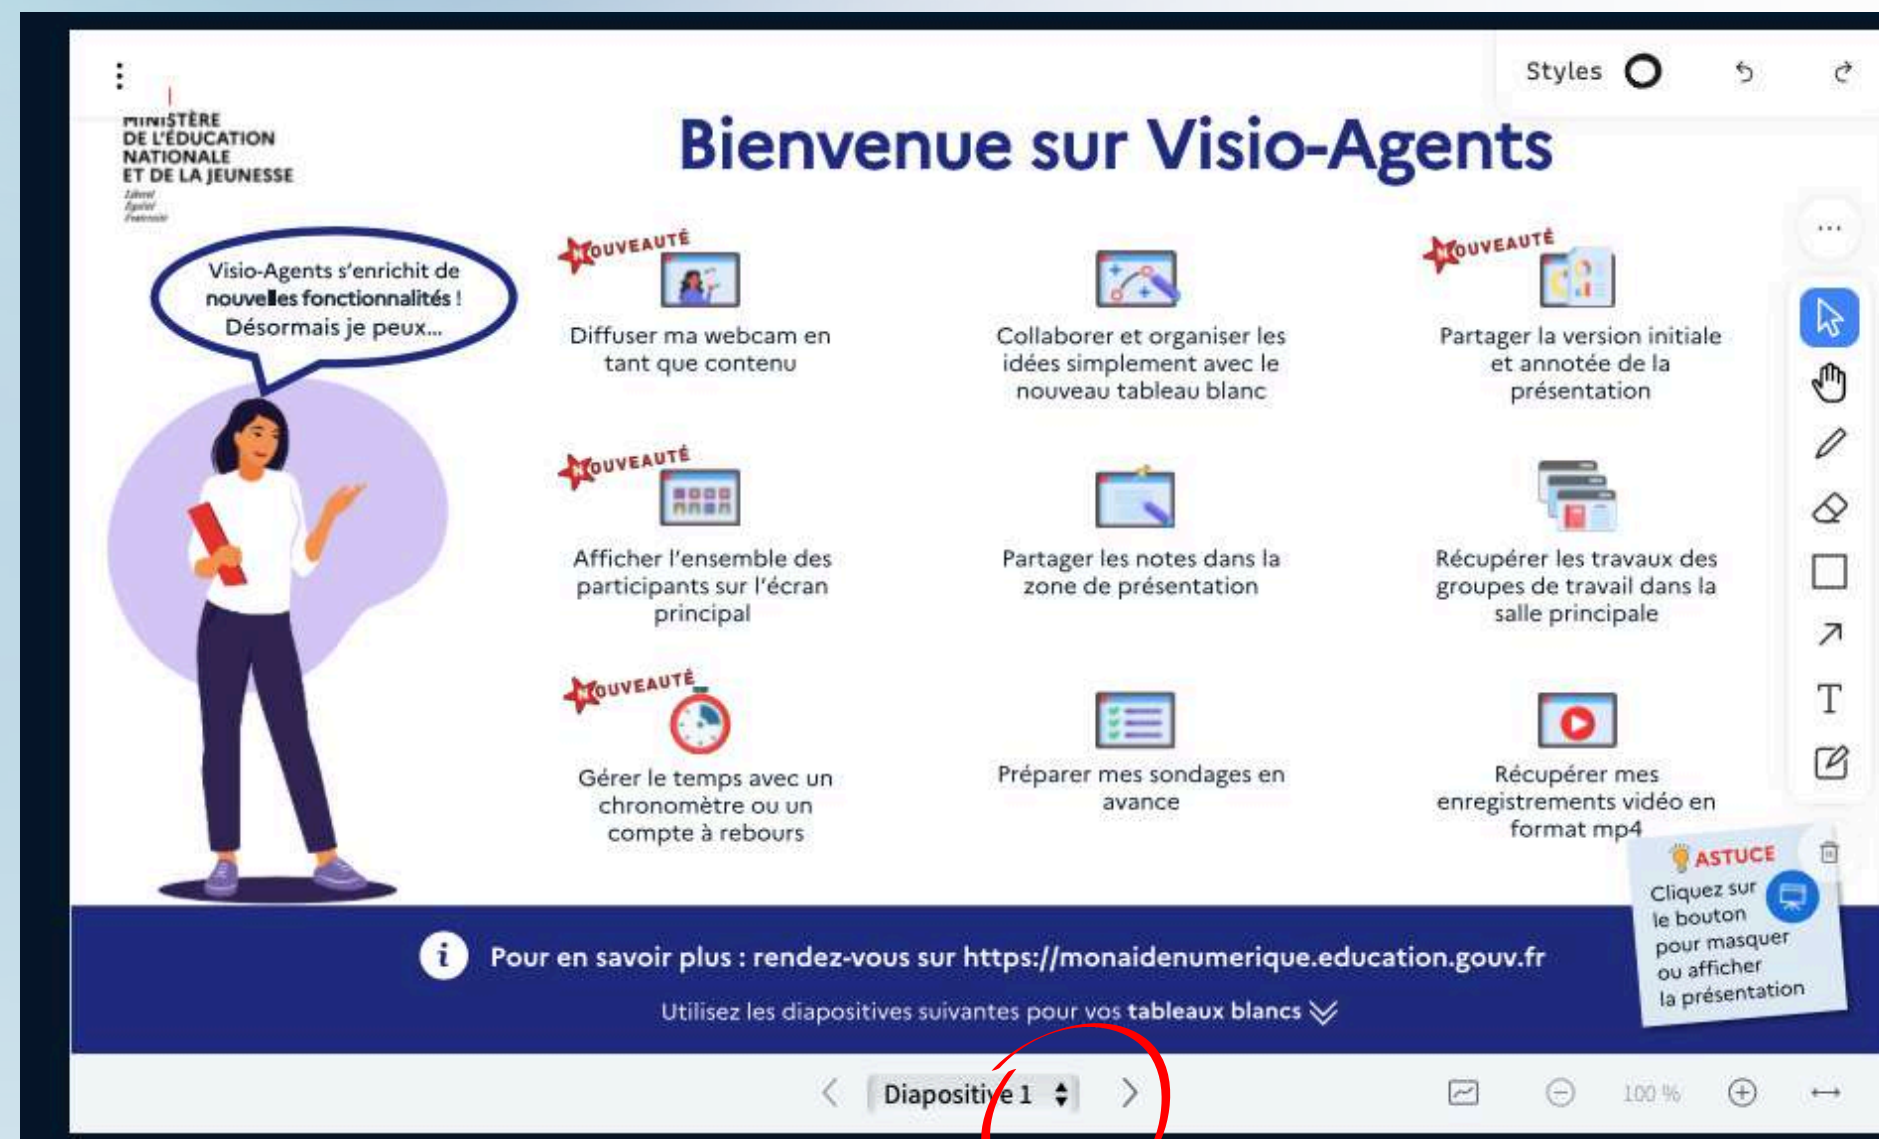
MINISTÈRE DE L'ÉDUCATION NATIONALE ET DE LA JEUNESSE
Liberté Égalité Fraternité

Styles

Bienvenue sur Visio-Agents

Visio-Agents s'enrichit de nouvelles fonctionnalités ! Désormais je peux...

NOUVEAUTÉ
Diffuser ma webcam en tant que contenu

Collaborer et organiser les idées simplement avec le nouveau tableau blanc

NOUVEAUTÉ
Partager la version initiale et annotée de la présentation

NOUVEAUTÉ
Afficher l'ensemble des participants sur l'écran principal

Partager les notes dans la zone de présentation

Récupérer les travaux des groupes de travail dans la salle principale

NOUVEAUTÉ
Gérer le temps avec un chronomètre ou un compte à rebours

Préparer mes sondages en avance

Récupérer mes enregistrements vidéo en format mp4

ASTUCE
Cliquez sur le bouton pour masquer ou afficher la présentation

Pour en savoir plus : rendez-vous sur https://monaidenumerique.education.gouv.fr

Utilisez les diapositives suivantes pour vos tableaux blancs

Diapositive 1

100 %